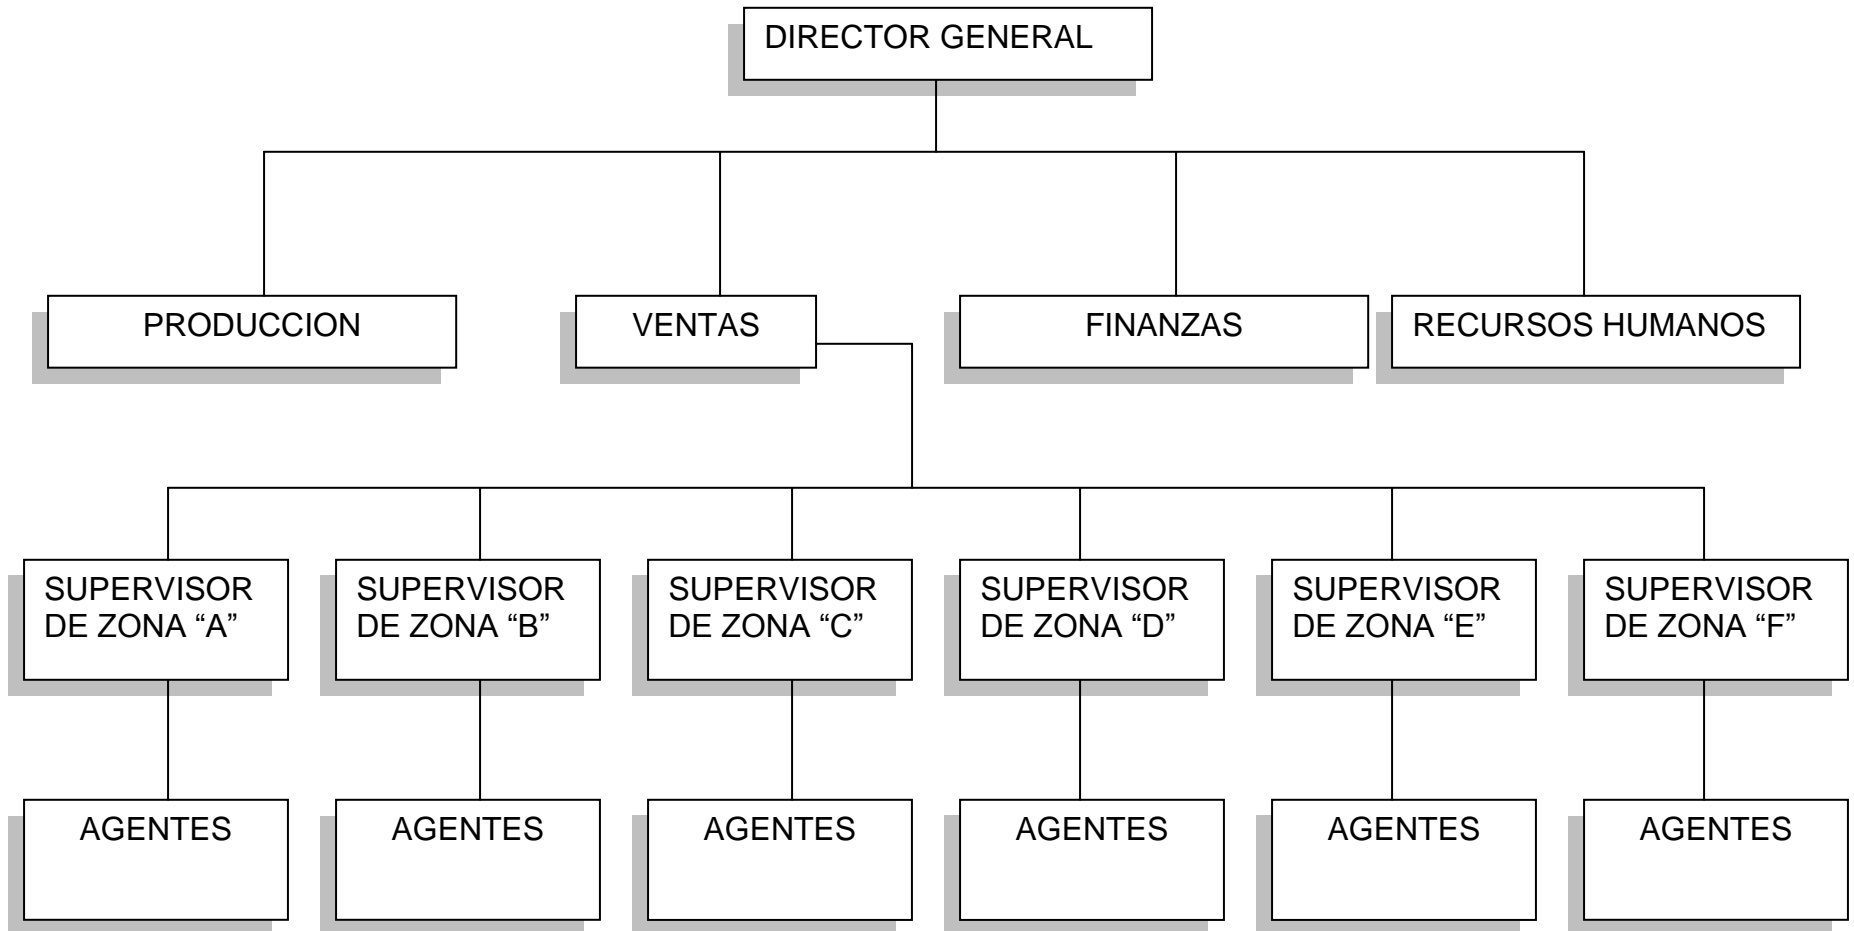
DIRECTOR GENERAL

PRODUCCION

VENTAS

FINANZAS

RECURSOS HUMANOS

SUPERVISOR DE ZONA “A”

SUPERVISOR DE ZONA “B”

SUPERVISOR DE ZONA “C”

SUPERVISOR DE ZONA “D”

SUPERVISOR DE ZONA “E”

SUPERVISOR DE ZONA “F”

AGENTES

AGENTES

AGENTES

AGENTES

AGENTES

AGENTES